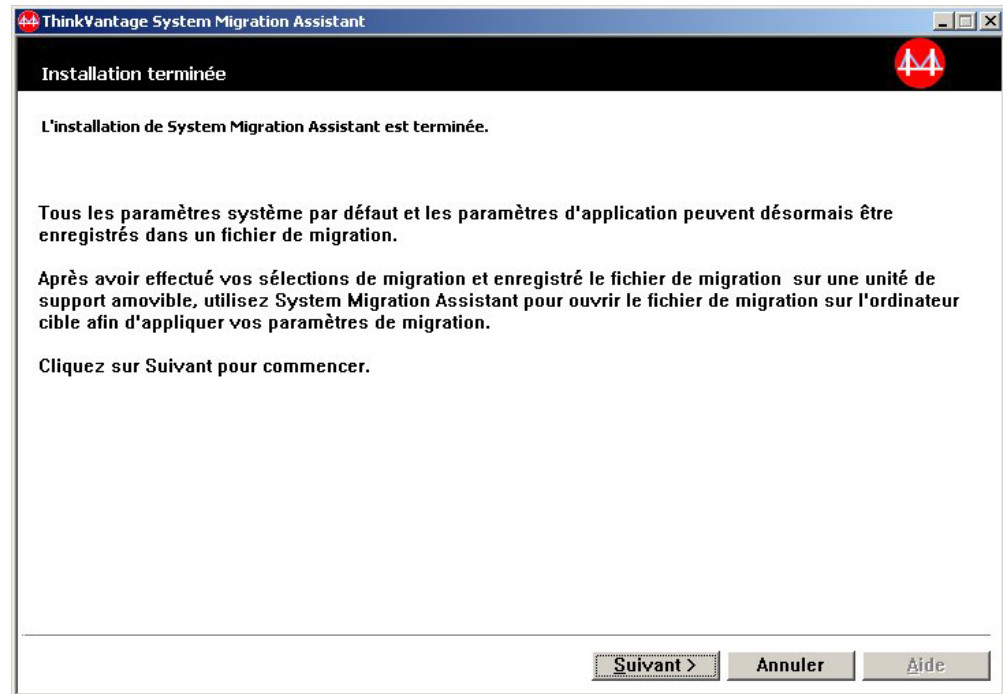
ThinkVantage System Migration Assistant

Installation terminée

L'installation de System Migration Assistant est terminée.

Tous les paramètres système par défaut et les paramètres d'application peuvent désormais être enregistrés dans un fichier de migration.

Après avoir effectué vos sélections de migration et enregistré le fichier de migration sur une unité de support amovible, utilisez System Migration Assistant pour ouvrir le fichier de migration sur l'ordinateur cible afin d'appliquer vos paramètres de migration.

Cliquez sur Suivant pour commencer.

Suivant >
Annuler
Aide